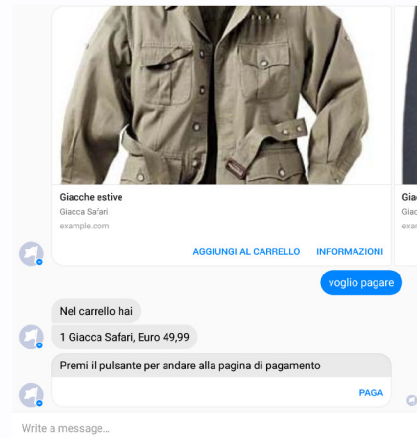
Giacche estive
Giacca Safari
example.com
AGGIUNGI AL CARRELLO
INFORMAZIONI

Giac
Giac
exa

voglio pagare

Nel carrello hai

1 Giacca Safari, Euro 49,99

Premi il pulsante per andare alla pagina di pagamento

PAGA

Write a message...